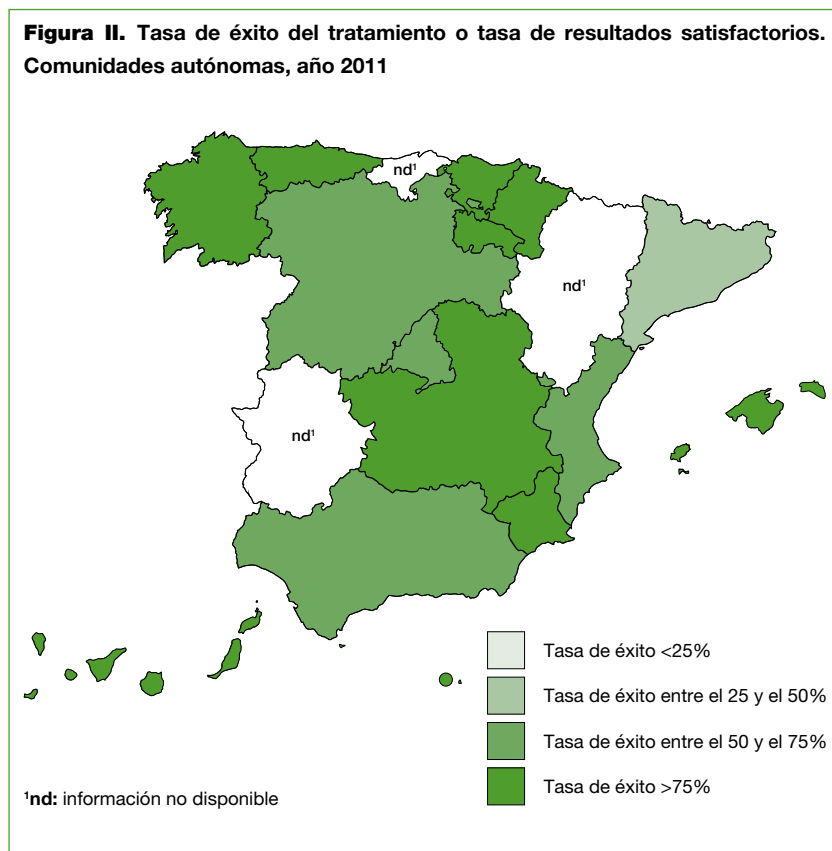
**Figura II.** Tasa de éxito del tratamiento o tasa de resultados satisfactorios. Comunidades autónomas, año 2011

nd$^1$

nd$^1$

nd$^1$

Tasa de éxito <25%

Tasa de éxito entre el 25 y el 50%

Tasa de éxito entre el 50 y el 75%

Tasa de éxito >75%

$^1$**nd:** información no disponible